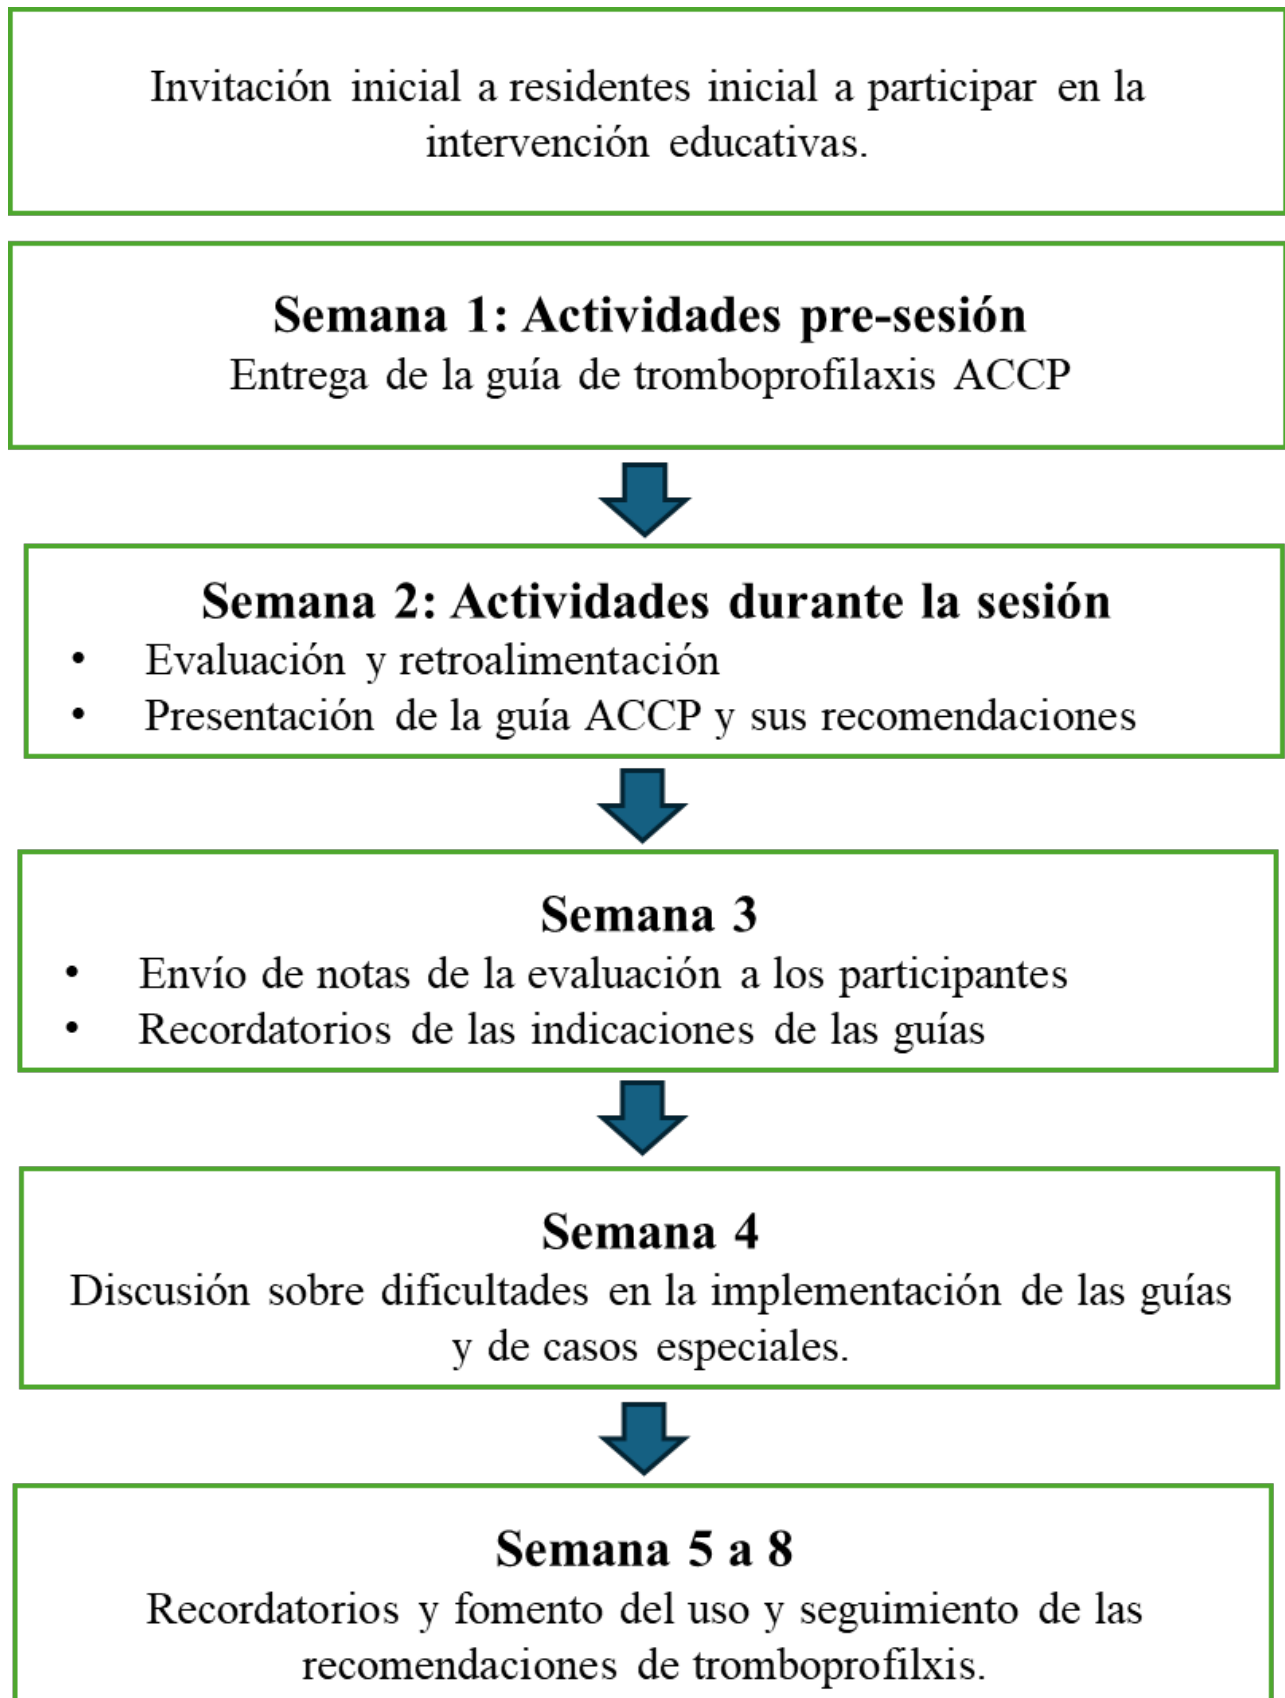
Invitación inicial a residentes inicial a participar en la intervención educativas.

**Semana 1: Actividades pre-sesión**
Entrega de la guía de tromboprofilaxis ACCP

**Semana 2: Actividades durante la sesión**
- Evaluación y retroalimentación
- Presentación de la guía ACCP y sus recomendaciones

**Semana 3**
- Envío de notas de la evaluación a los participantes
- Recordatorios de las indicaciones de las guías

**Semana 4**
Discusión sobre dificultades en la implementación de las guías y de casos especiales.

**Semana 5 a 8**
Recordatorios y fomento del uso y seguimiento de las recomendaciones de tromboprofilxis.